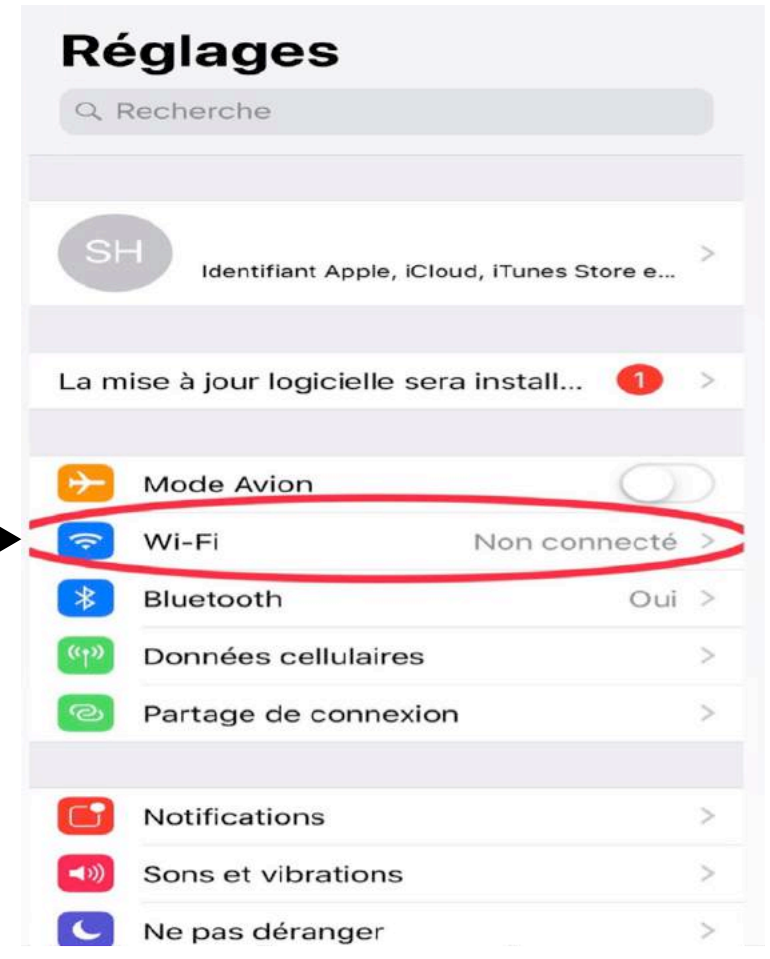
Réglages

Recherche

SH

Identifiant Apple, iCloud, iTunes Store e...

La mise à jour logicielle sera install... 1

Mode Avion

Wi-Fi Non connecté

Bluetooth Oui

Données cellulaires

Partage de connexion

Notifications

Sons et vibrations

Ne pas déranger